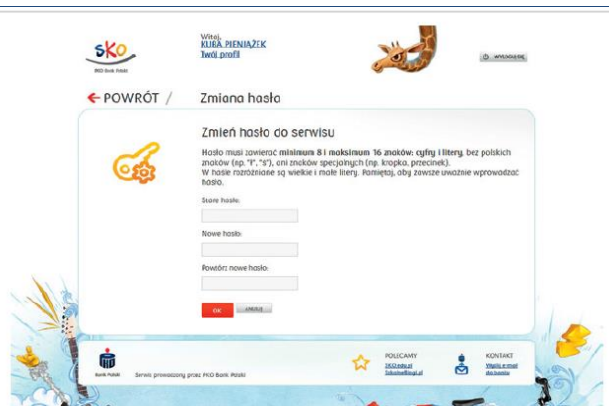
SKO
PKO Bank Polski

Witaj,
KUBA PIENIĄŻEK
Twój profil

WYLOGUJ SIĘ

← POWRÓT / Zmiana hasła

Zmień hasło do serwisu

Hasło musi zawierać minimum 8 i maksimum 16 znaków: cyfry i litery, bez polskich znaków (np. "ł", "ś"), ani znaków specjalnych (np. kropka, przecinek).
W haśle rozróżniane są wielkie i małe litery. Pamiętaj, aby zawsze uważnie wprowadzać hasło.

Stare hasło:

Nowe hasło:

Powtórz nowe hasło:

OK ANULUJ

Bank Polski
Serwis prowadzony przez PKO Bank Polski

POLECAMY
SKO.edu.pl
Szkolnefinanse.pl

KONTAKT
Wyślij e-mail do banku